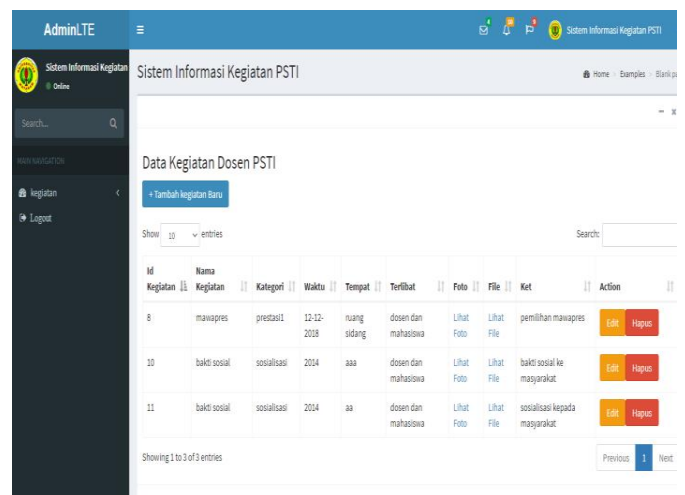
AdminLTE

Sistem Informasi Kegiatan PSTI

Sistem Informasi Kegiatan
Online

Search...

MAIN NAVIGATION

kegiatan

Logout

Sistem Informasi Kegiatan PSTI

Home > Examples > Blank pa

Data Kegiatan Dosen PSTI

+ Tambah kegiatan Baru

Show 10 entries

Search:

| Id Kegiatan | Nama Kegiatan | Kategori | Waktu | Tempat | Terlibat | Foto | File | Ket | Action |
|---|---|---|---|---|---|---|---|---|---|
| 8 | mawapres | prestasi1 | 12-12-2018 | ruang sidang | dosen dan mahasiswa | Lihat Foto | Lihat File | pemilihan mawapres | Edit Hapus |
| 10 | bakti sosial | sosialisasi | 2014 | aaa | dosen dan mahasiswa | Lihat Foto | Lihat File | bakti sosial ke masyarakat | Edit Hapus |
| 11 | bakti sosial | sosialisasi | 2014 | aa | dosen dan mahasiswa | Lihat Foto | Lihat File | sosialisasi kepada masyarakat | Edit Hapus |

Showing 1 to 3 of 3 entries

Previous 1 Next